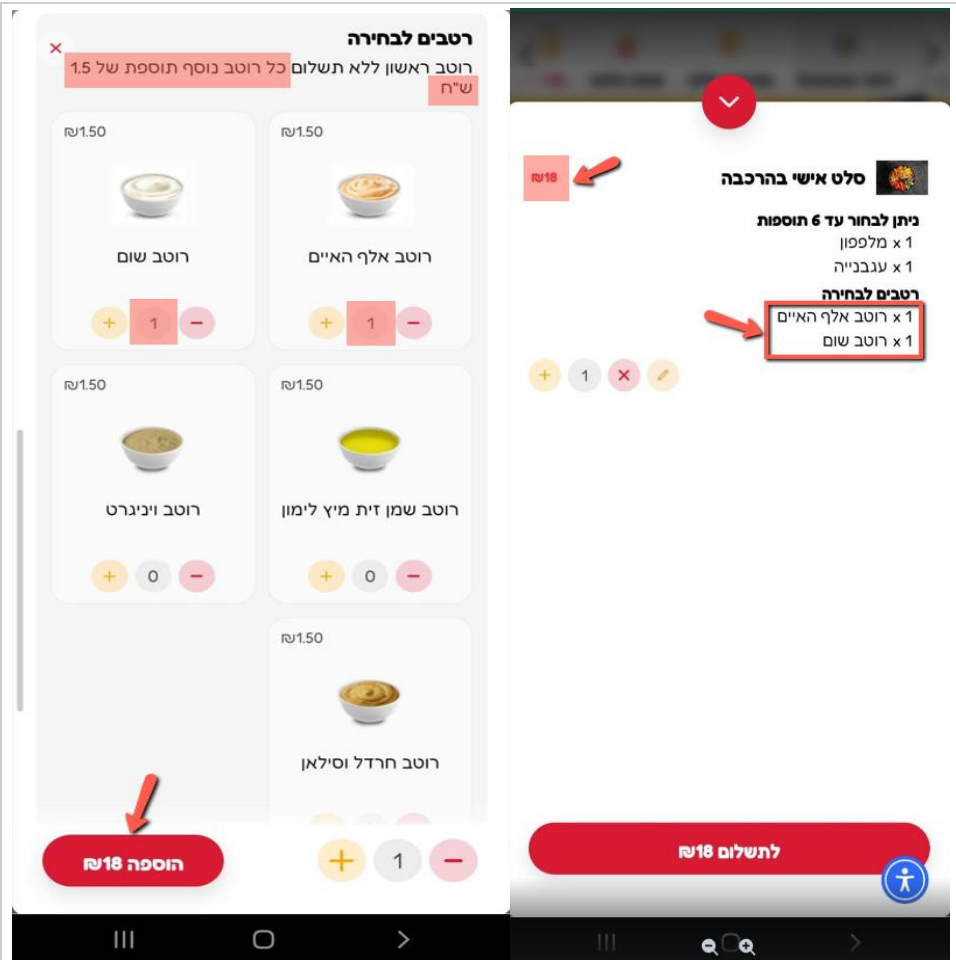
רטבים לבחירה
רוטב ראשון ללא תשלום כל רוטב נוסף תוספת של 1.5 ש"ח

₪1.50
רוטב אלף האיים
1

₪1.50
רוטב שום
1

₪1.50
רוטב שמן זית מיץ לימון
0

₪1.50
רוטב ויניגרט
0

₪1.50
רוטב חרדל וסילאן

1
הוספה 18₪

סלט אישי בהרכבה
18₪
ניתן לבחור עד 6 תוספות
1 x מלפפון
1 x עגבנייה
רטבים לבחירה
1 x רוטב אלף האיים
1 x רוטב שום
1

לתשלום 18₪